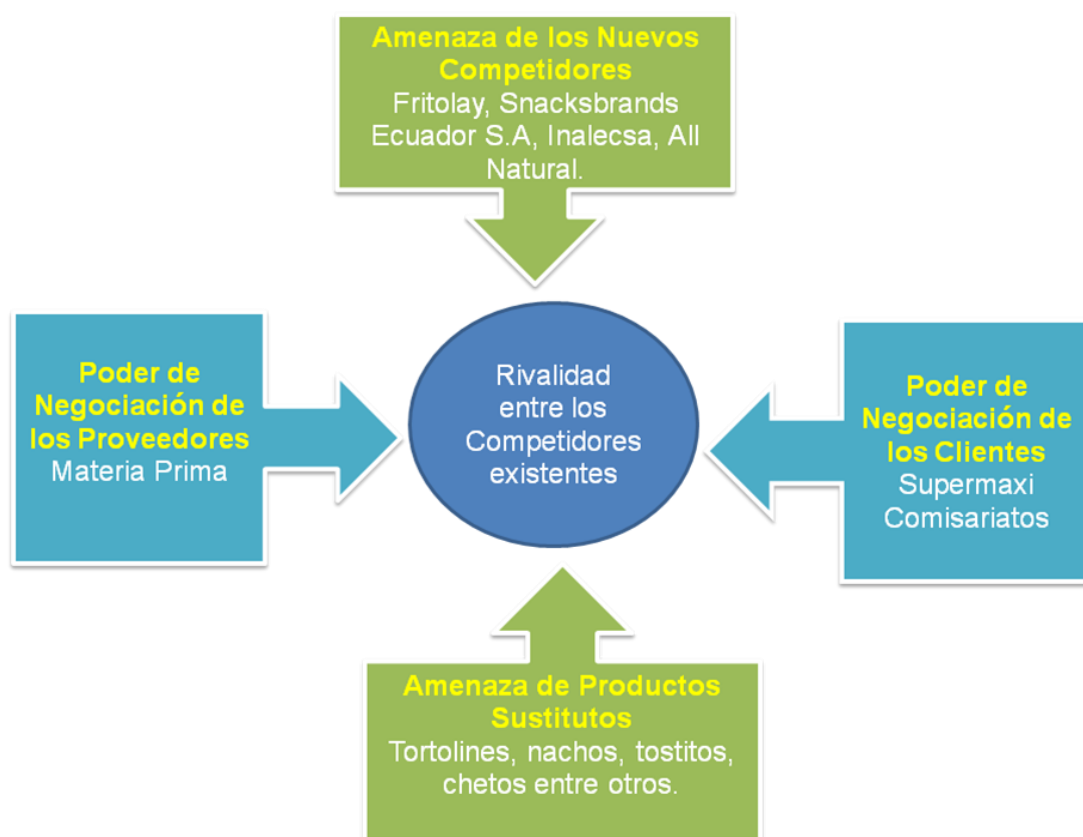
Amenaza de los Nuevos Competidores
Fritolay, Snacksbrands Ecuador S.A, Inalecsa, All Natural.

Poder de Negociación de los Proveedores
Materia Prima

Rivalidad entre los Competidores existentes

Poder de Negociación de los Clientes
Supermaxi
Comisariatos

Amenaza de Productos Sustitutos
Tortolines, nachos, tostitos, chetos entre otros.